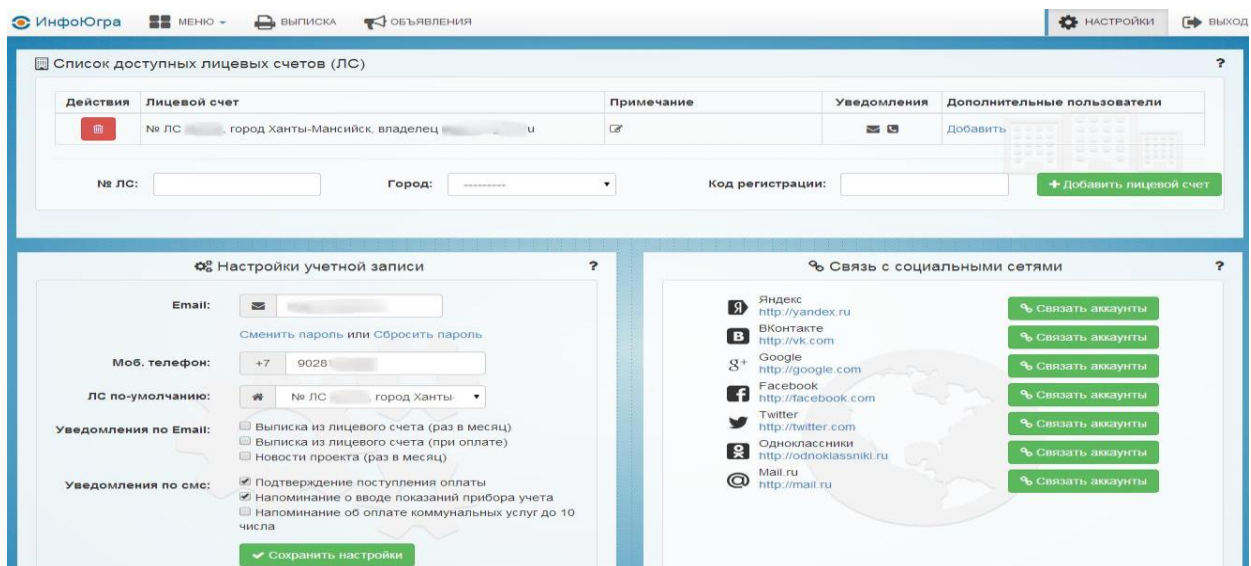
ИнфоЮгра МЕНЮ ВЫПИСКА ОБЪЯВЛЕНИЯ НАСТРОЙКИ ВЫХОД

Список доступных лицевых счетов (ЛС) ?

| Действия | Лицевой счет | Примечание | Уведомления | Дополнительные пользователи |
|---|---|---|---|---|
| | № ЛС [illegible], город Ханты-Мансийск, владелец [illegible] u | | | Добавить |

№ ЛС: Город: --------- Код регистрации: + Добавить лицевой счет

Настройки учетной записи ?

Email:

Сменить пароль или Сбросить пароль

Моб. телефон: +7 9028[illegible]

ЛС по-умолчанию: № ЛС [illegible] город Ханты-

Уведомления по Email: Выписка из лицевого счета (раз в месяц) Выписка из лицевого счета (при оплате) Новости проекта (раз в месяц)

Уведомления по смс: Подтверждение поступления оплаты Напоминание о вводе показаний прибора учета Напоминание об оплате коммунальных услуг до 10 числа

✔ Сохранить настройки

Связь с социальными сетями ?

Яндекс http://yandex.ru Связать аккаунты
ВКонтакте http://vk.com Связать аккаунты
Google http://google.com Связать аккаунты
Facebook http://facebook.com Связать аккаунты
Twitter http://twitter.com Связать аккаунты
Одноклассники http://odnoklassniki.ru Связать аккаунты
Mail.ru http://mail.ru Связать аккаунты